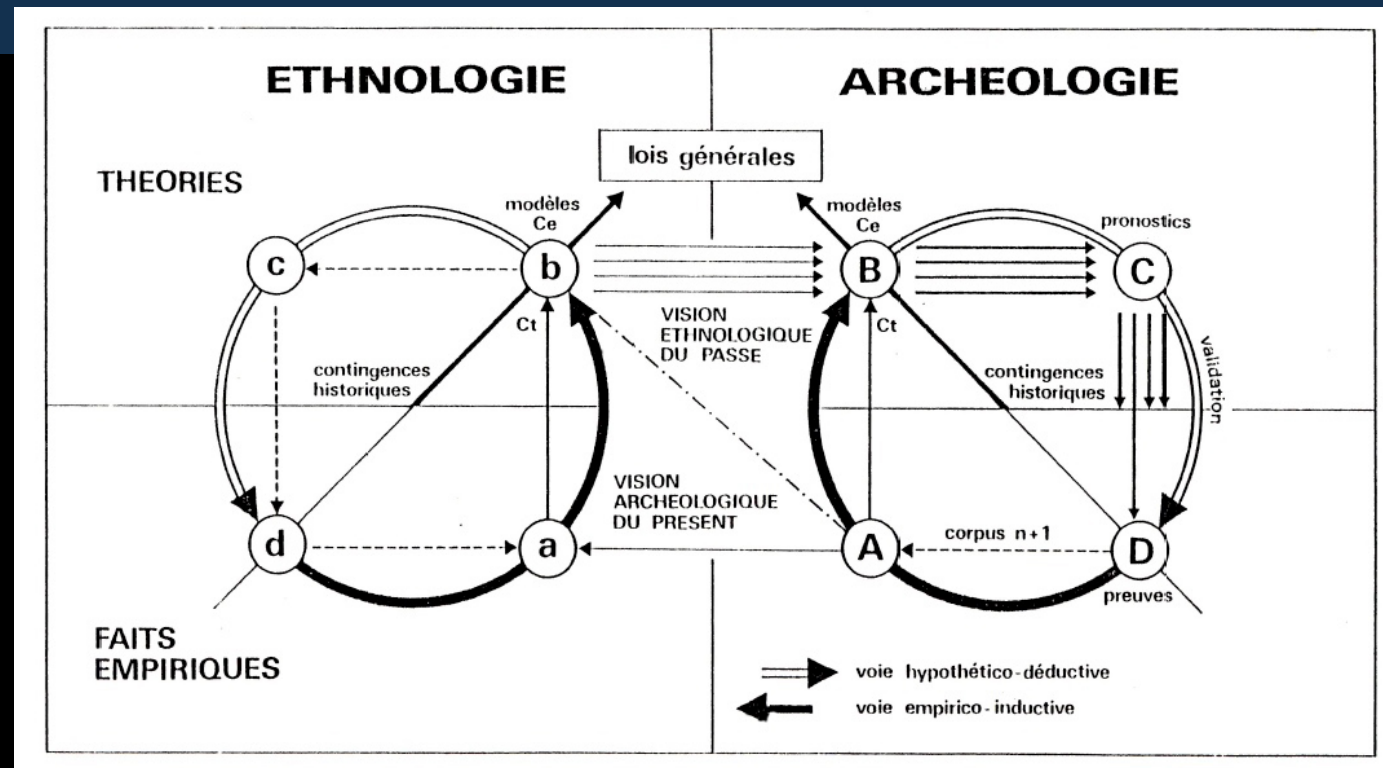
ETHNOLOGIE

ARCHEOLOGIE

lois générales

THEORIES

modèles
Ce

modèles
Ce

pronostics

c

b

B

C

Ct

Ct

VISION
ETHNOLOGIQUE
DU PASSE

contingences
historiques

contingences
historiques

validation

VISION
ARCHEOLOGIQUE
DU PRESENT

d

a

A

corpus n+1

D

preuves

FAITS
EMPIRIQUES

voie hypothético-déductive

voie empirico-inductive